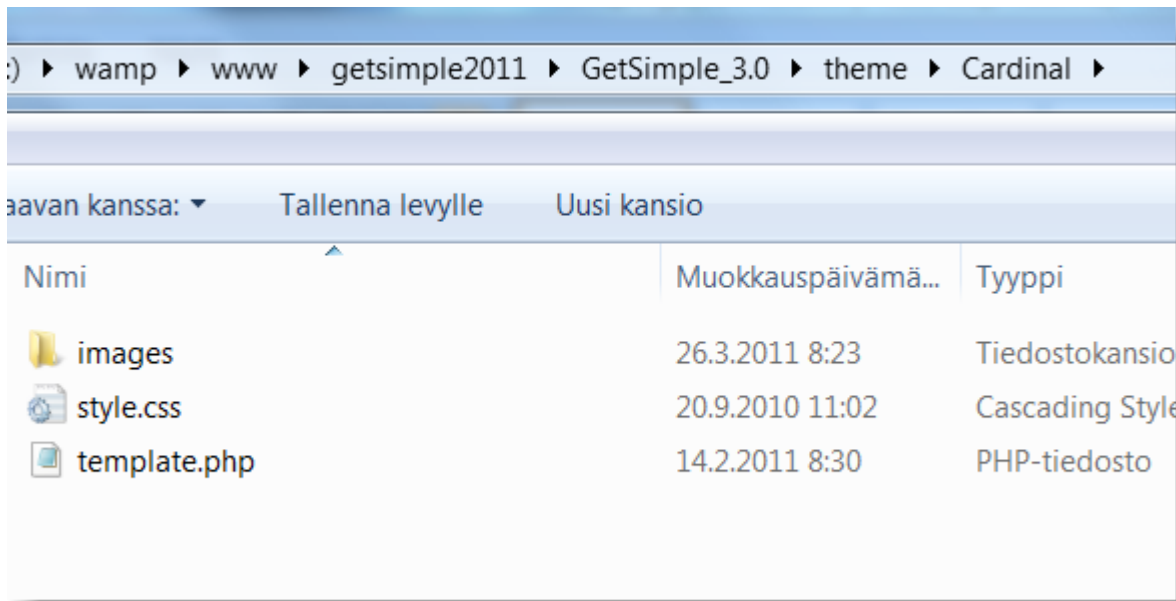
:) ▸ wamp ▸ www ▸ getsimple2011 ▸ GetSimple_3.0 ▸ theme ▸ Cardinal ▸

aavan kanssa: ▾ Tallenna levylle Uusi kansio

| Nimi | Muokkauspäivämä... | Tyyppi |
|---|---|---|
| images | 26.3.2011 8:23 | Tiedostokansio |
| style.css | 20.9.2010 11:02 | Cascading Style |
| template.php | 14.2.2011 8:30 | PHP-tiedosto |